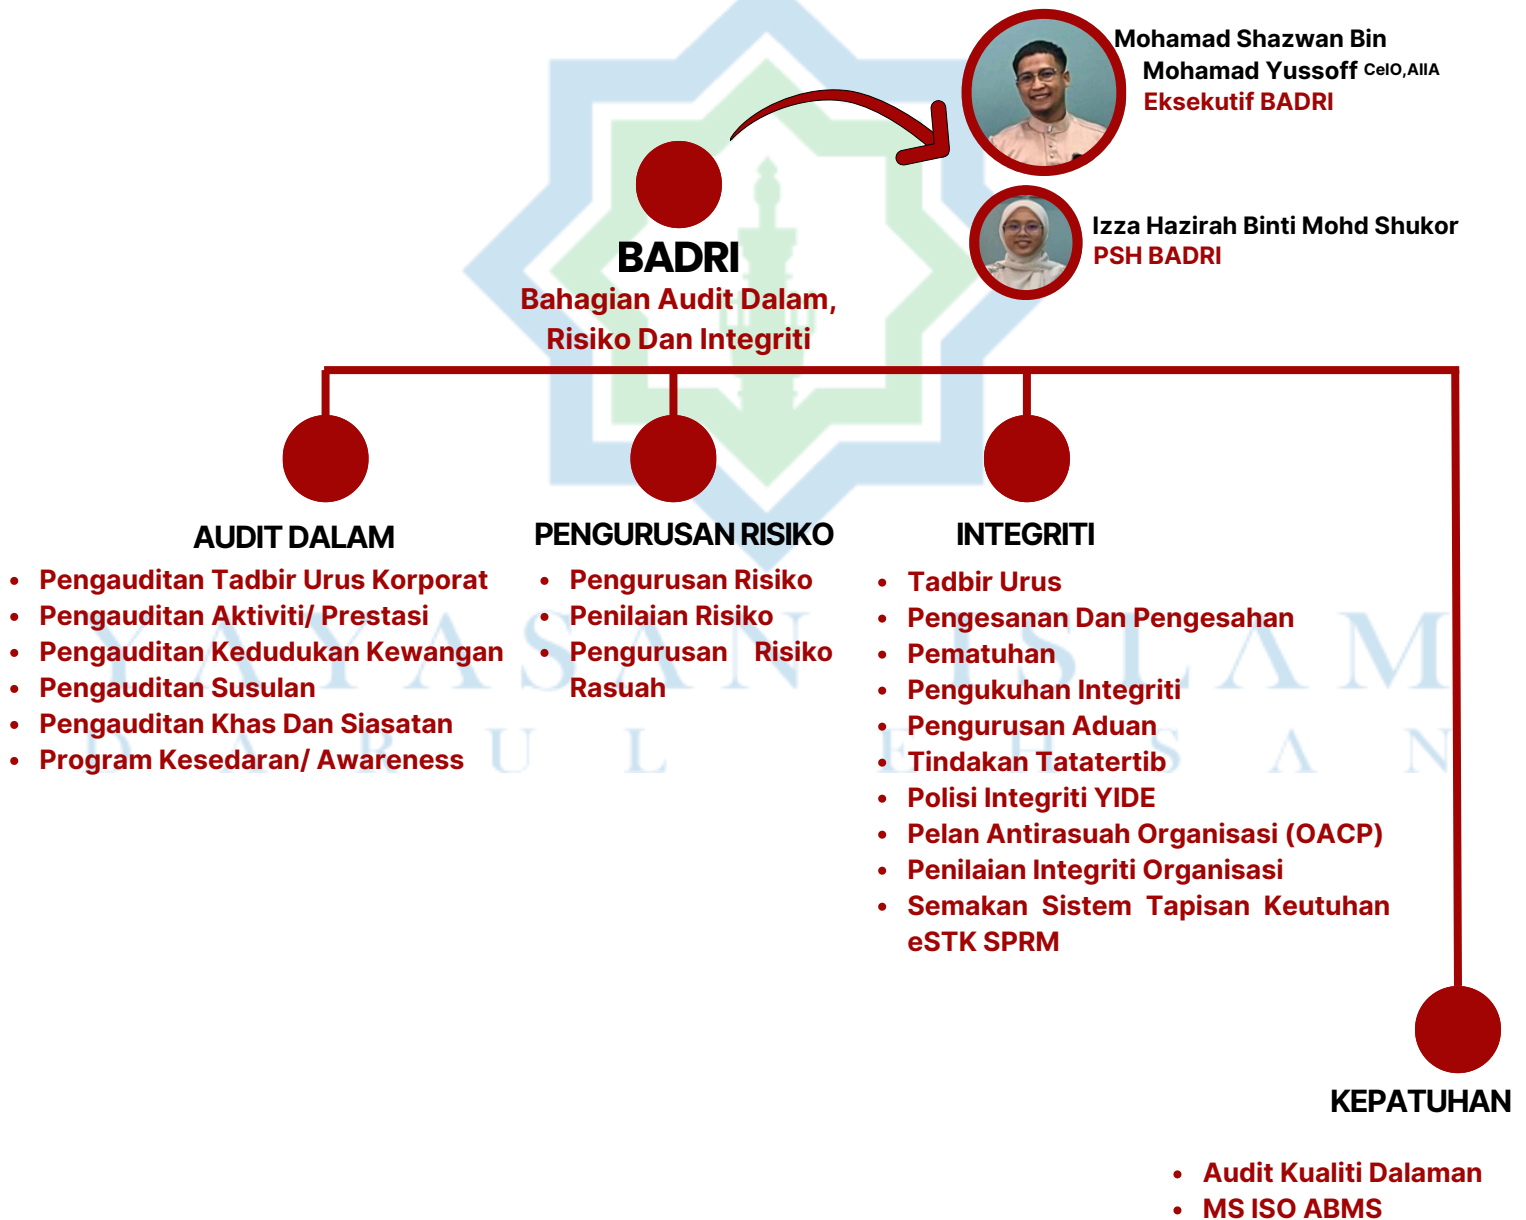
Mohamad Shazwan Bin Mohamad Yussoff CeIO,AIIA
Eksekutif BADRI

Izza Hazirah Binti Mohd Shukor
PSH BADRI

BADRI
Bahagian Audit Dalam, Risiko Dan Integriti

AUDIT DALAM
- Pengauditan Tadbir Urus Korporat
- Pengauditan Aktiviti/ Prestasi
- Pengauditan Kedudukan Kewangan
- Pengauditan Susulan
- Pengauditan Khas Dan Siasatan
- Program Kesedaran/ Awareness

PENGURUSAN RISIKO
- Pengurusan Risiko
- Penilaian Risiko
- Pengurusan Risiko Rasuah

INTEGRITI
- Tadbir Urus
- Pengesanan Dan Pengesahan
- Pematuhan
- Pengukuhan Integriti
- Pengurusan Aduan
- Tindakan Tatatertib
- Polisi Integriti YIDE
- Pelan Antirasuah Organisasi (OACP)
- Penilaian Integriti Organisasi
- Semakan Sistem Tapisan Keutuhan eSTK SPRM

KEPATUHAN
- Audit Kualiti Dalaman
- MS ISO ABMS

YAYASAN ISLAM DARUL EHSAN